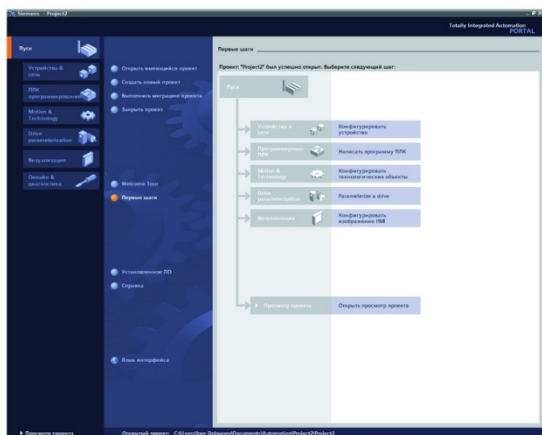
Siemens - Project2

Totally Integrated Automation
PORTAL

Пуск

Устройства & сети

ПЛК программирование

Motion & Technology

Drive parameterization

Визуализация

Онлайн & диагностика

Открыть имеющийся проект

Создать новый проект

Выполнить миграцию проекта

Закрыть проект

Welcome Tour

Первые шаги

Установленное ПО

Справка

Язык интерфейса

Первые шаги

Проект: "Project2" был успешно открыт. Выберите следующий шаг:

Пуск

Устройства & сети

Конфигурировать устройство

Программирование ПЛК

Написать программу ПЛК

Motion & Technology

Конфигурировать технологические объекты

Drive parameterization

Parameterize a drive

Визуализация

Конфигурировать изображение HMI

Просмотр проекта

Открыть просмотр проекта

Просмотр проекта

Открытый проект: C:\Users\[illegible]\Documents\Automation\Project2\Project2